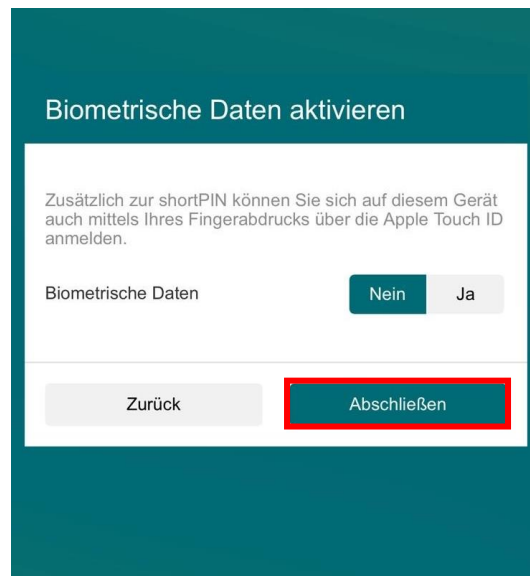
Biometrische Daten aktivieren

Zusätzlich zur shortPIN können Sie sich auf diesem Gerät auch mittels Ihres Fingerabdrucks über die Apple Touch ID anmelden.

Biometrische Daten

Nein Ja

Zurück

Abschließen